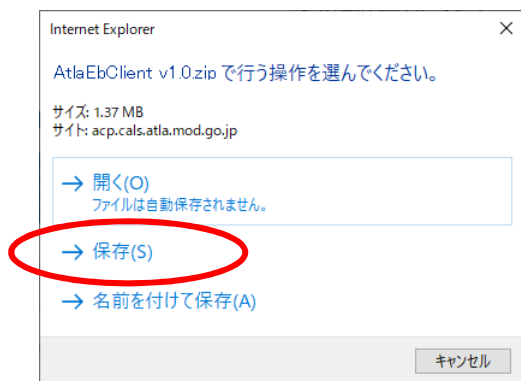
Internet Explorer

AtlaEbClient v1.0.zip で行う操作を選んでください。

サイズ: 1.37 MB
サイト: acp.cals.atla.mod.go.jp

→ 開く(O)
ファイルは自動保存されません。

→ 保存(S)

→ 名前を付けて保存(A)

キャンセル